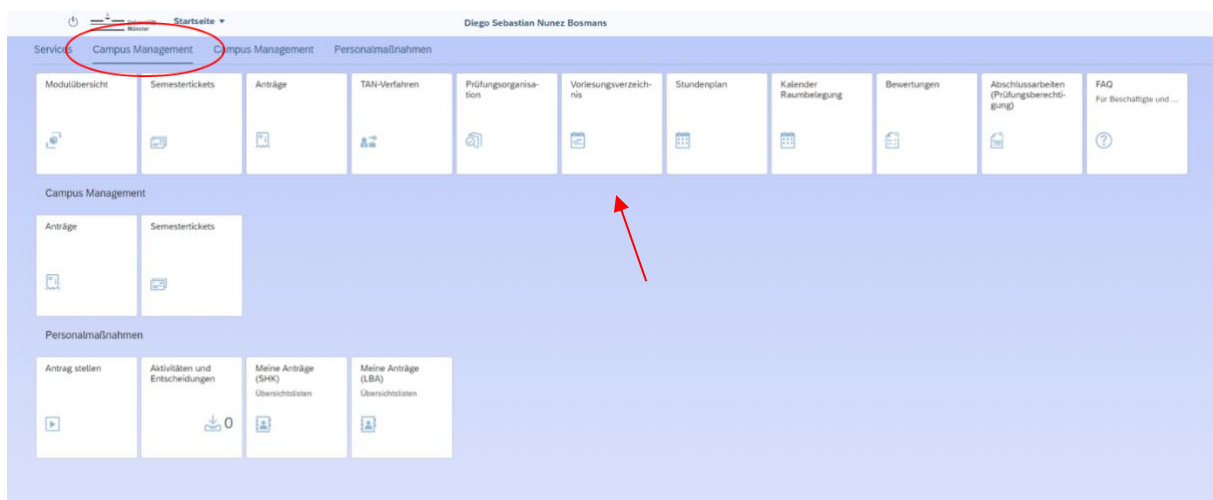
Universität Münster Startseite ▾ Diego Sebastian Nunez Bosmans

Services Campus Management Campus Management Personalmaßnahmen

Modulübersicht

Semestertickets

Anträge

TAN-Verfahren

Prüfungsorganisation

Vorlesungsverzeichnis

Stundenplan

Kalender Raumbelegung

Bewertungen

Abschlussarbeiten (Prüfungsberechtigung)

FAQ
Für Beschäftigte und ...

Campus Management

Anträge

Semestertickets

Personalmaßnahmen

Antrag stellen

Aktivitäten und Entscheidungen
0

Meine Anträge (SHK)
Übersichtslisten

Meine Anträge (LBA)
Übersichtslisten